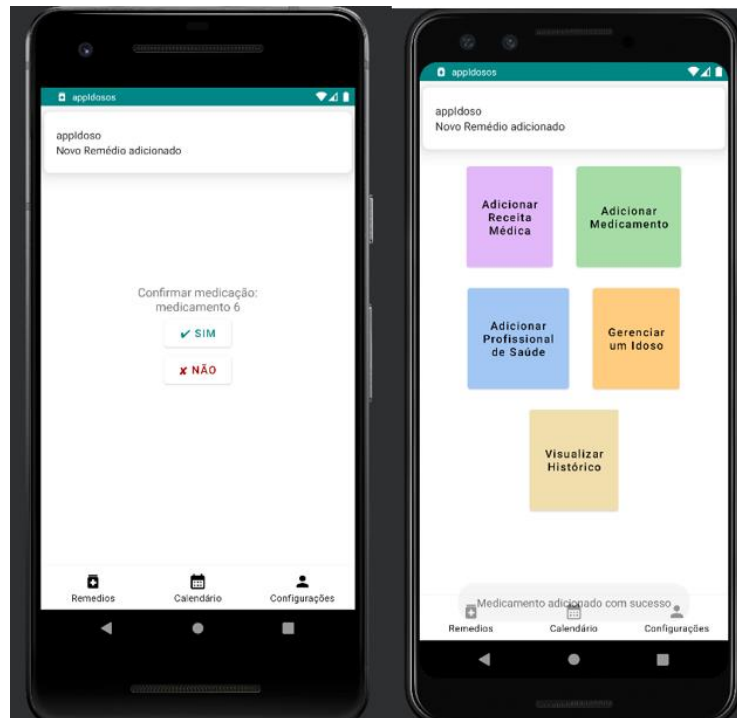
appIdosos

appIdoso
Novo Remédio adicionado

Confirmar medicação: medicamento 6

✔ SIM

✘ NÃO

Remedios
Calendário
Configurações

appIdosos

appIdoso
Novo Remédio adicionado

Adicionar Receita Médica

Adicionar Medicamento

Adicionar Profissional de Saúde

Gerenciar um Idoso

Visualizar Histórico

Medicamento adicionado com sucesso

Remedios
Calendário
Configurações